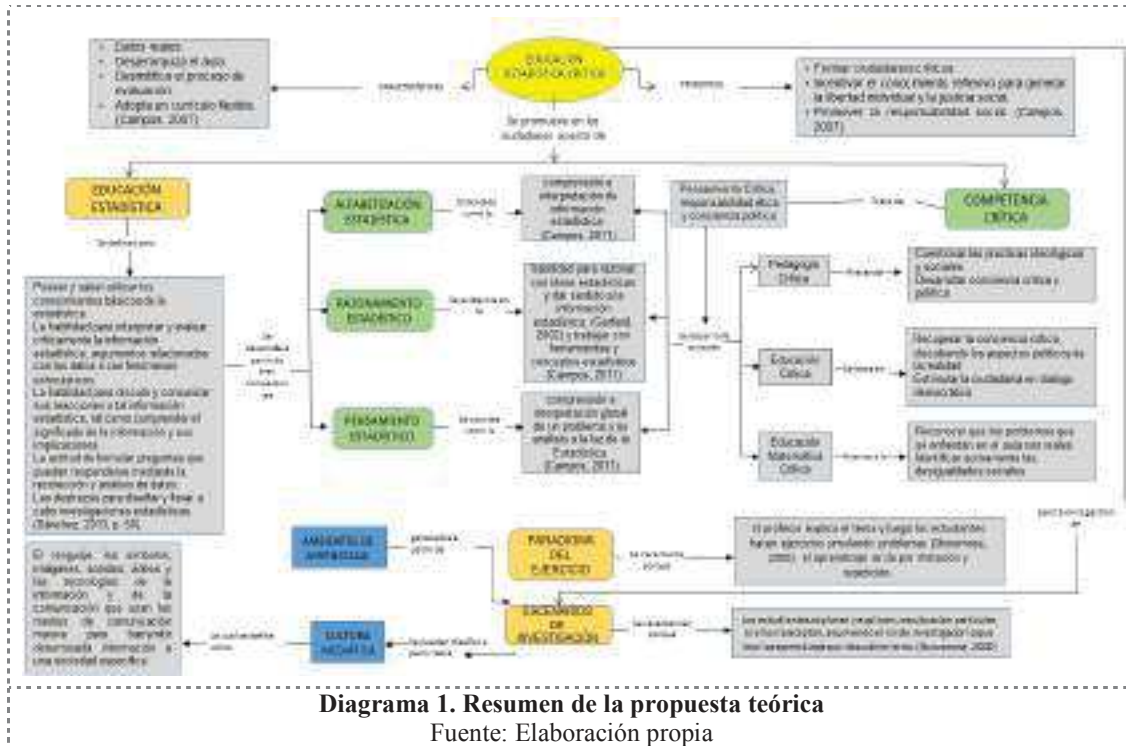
- Datos reales.
- Desarrollo del aula.
- Desmitifica el proceso de evaluación.
- Adopta un currículo flexible. (Campos, 2007)

características

EDUCACIÓN ESTADÍSTICA CRÍTICA

propósitos

- Formar ciudadanos críticos.
- Incentivar el conocimiento reflexivo para generar la libertad individual y la justicia social.
- Promover la responsabilidad social. (Campos, 2007)

Se promueve en los ciudadanos acerca de

EDUCACIÓN ESTADÍSTICA

Se definen para

ALFABETIZACIÓN ESTADÍSTICA

Entendida como la

comprensión e interpretación de información estadística (Campos, 2011)

Pensamiento Crítico, responsabilidad ética y conciencia política

Todo se

COMPETENCIA CRÍTICA

RAZONAMIENTO ESTADÍSTICO

habilidad para razonar con ideas estadísticas y dar sentido a la información estadística (Garfield, 2002) y trabajar con herramientas y conceptos estadísticos (Campos, 2011)

Pedagogía Crítica

Cuestionar las prácticas ideológicas y sociales.
Desarrollar conciencia crítica y política.

Poseer y saber utilizar los conocimientos básicos de la estadística.
La habilidad para interpretar y evaluar críticamente la información estadística, argumentos relacionados con los datos o con fenómenos estocásticos.
La habilidad para discutir y comunicar sus reacciones a tal información estadística, tal como comprender el significado de la información y sus implicaciones.
La actitud de formular preguntas que puedan responderse mediante la recolección y análisis de datos.
Las destrezas para diseñar y llevar a cabo investigaciones estadísticas. (Sánchez, 2013, p. 58)

Se desarrolla por medio de tres componentes

Educación Crítica

Recuperar la conciencia crítica, descubriendo los aspectos políticos de la realidad.
Estimular la ciudadanía en diálogo democrático.

PENSAMIENTO ESTADÍSTICO

comprensión e interpretación global de un problema y su análisis a la luz de la Estadística (Campos, 2011)

Educación Matemática Crítica

Reconocer que los problemas que se enfrentan en el aula son reales. Identificar socialmente las desigualdades sociales.

AMBIENTES DE APRENDIZAJE

PARADIGMA DEL EJERCICIO

El profesor explica el tema y luego los estudiantes hacen ejercicios predeterminados (Skovsmose, 2000), el aprendizaje se da por imitación y repetición.

para la investigación de

El lenguaje, los símbolos, imágenes, sonidos, libros y las tecnologías de la información y de la comunicación que usan los medios de comunicación masiva para transmitir determinada información a una sociedad específica.

se caracteriza como

CULTURA MEDIÁTICA

ESCENARIOS DE INVESTIGACIÓN

Los estudiantes exploran y explican situaciones particulares ... el rol de investigador que ... (Skovsmose, 2000)

Diagrama 1. Resumen de la propuesta teórica
Fuente: Elaboración propia